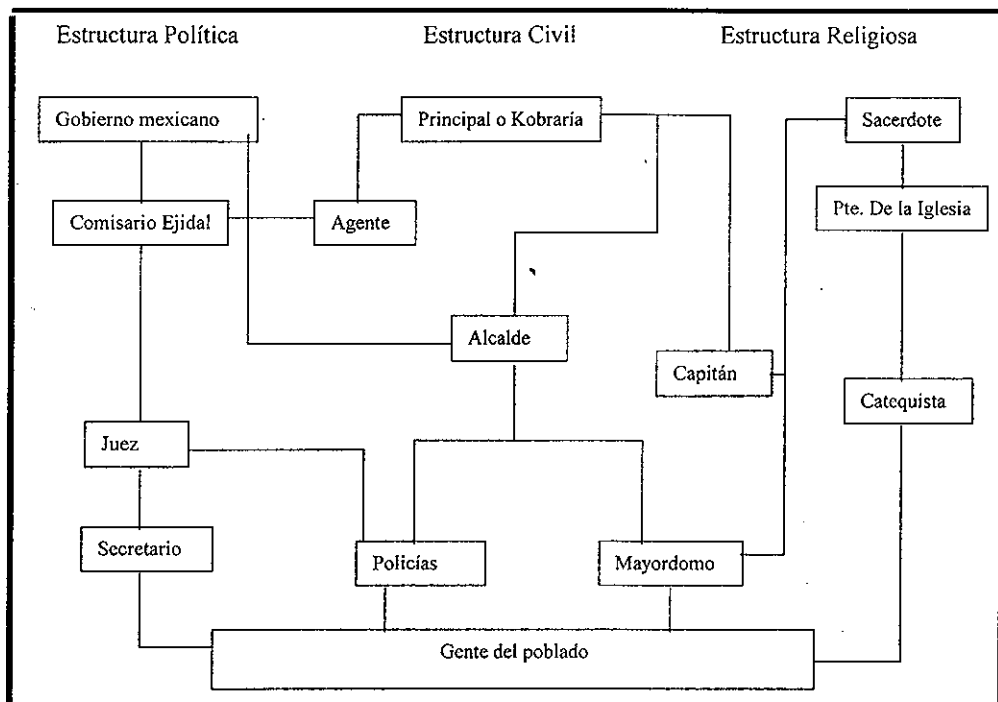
Estructura Política

Estructura Civil

Estructura Religiosa

Gobierno mexicano

Principal o Kobraría

Sacerdote

Comisario Ejidal

Agente

Pte. De la Iglesia

Alcalde

Capitán

Catequista

Juez

Secretario

Policías

Mayordomo

Gente del poblado